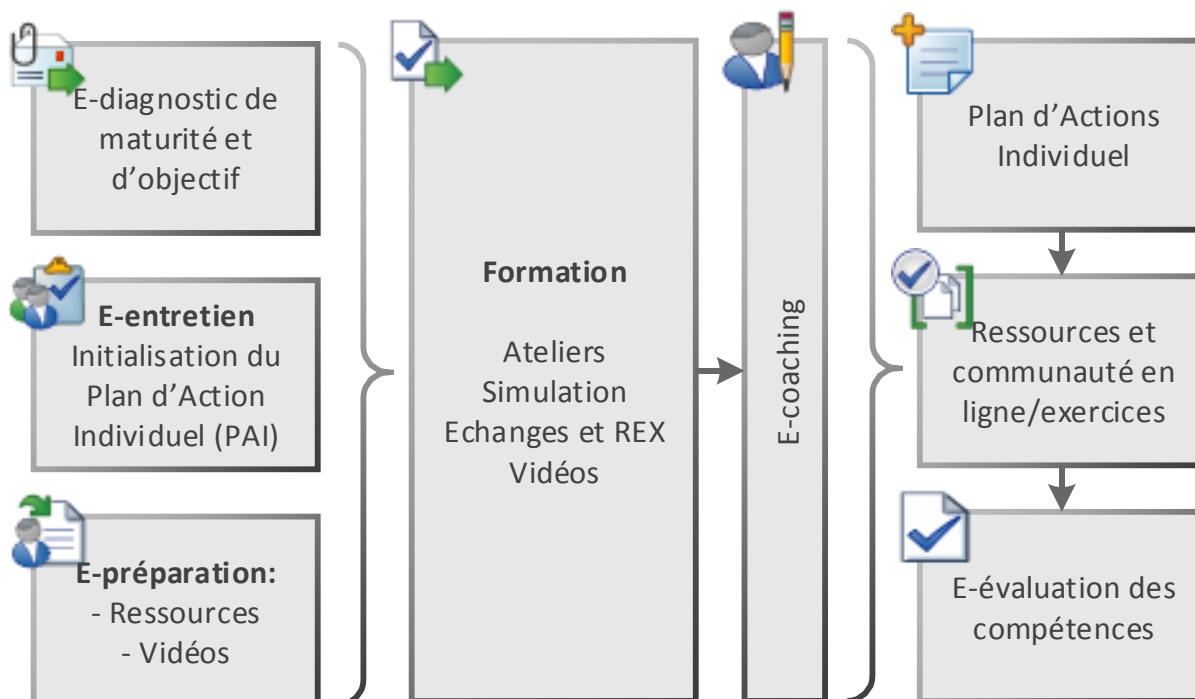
E-diagnostic de maturité et d'objectif

**E-entretien**
Initialisation du Plan d'Action Individuel (PAI)

**E-préparation:**
- Ressources
- Vidéos

**Formation**

Ateliers
Simulation
Echanges et REX
Vidéos

E-coaching

Plan d'Actions Individuel

Ressources et communauté en ligne/exercices

E-évaluation des compétences